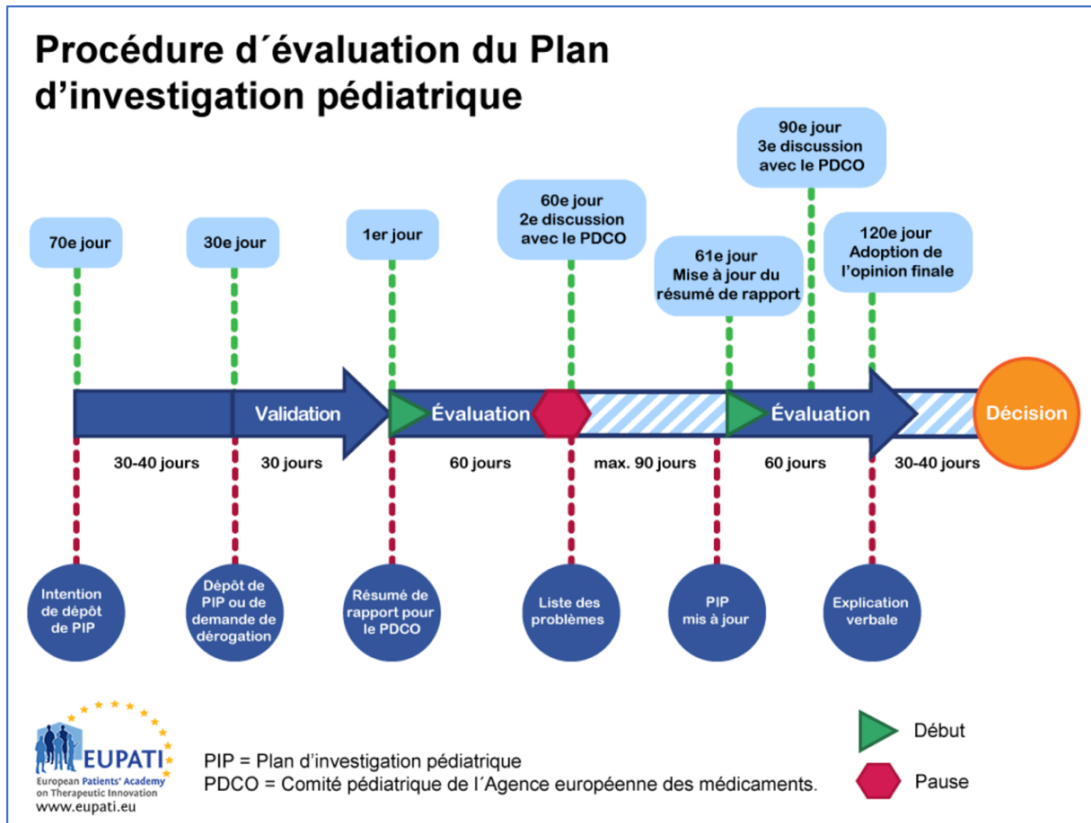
Procédure d´évaluation du Plan d'investigation pédiatrique

70e jour

30e jour

1er jour

60e jour
2e discussion avec le PDCO

61e jour
Mise à jour du résumé de rapport

90e jour
3e discussion avec le PDCO

120e jour
Adoption de l'opinion finale

Validation

Évaluation

Évaluation

Décision

30-40 jours

30 jours

60 jours

max. 90 jours

60 jours

30-40 jours

Intention de dépôt de PIP

Dépôt de PIP ou de demande de dérogation

Résumé de rapport pour le PDCO

Liste des problèmes

PIP mis à jour

Explication verbale

EUPATI
European Patients' Academy on Therapeutic Innovation
www.eupati.eu

PIP = Plan d'investigation pédiatrique
PDCO = Comité pédiatrique de l´Agence européenne des médicaments.

Début

Pause